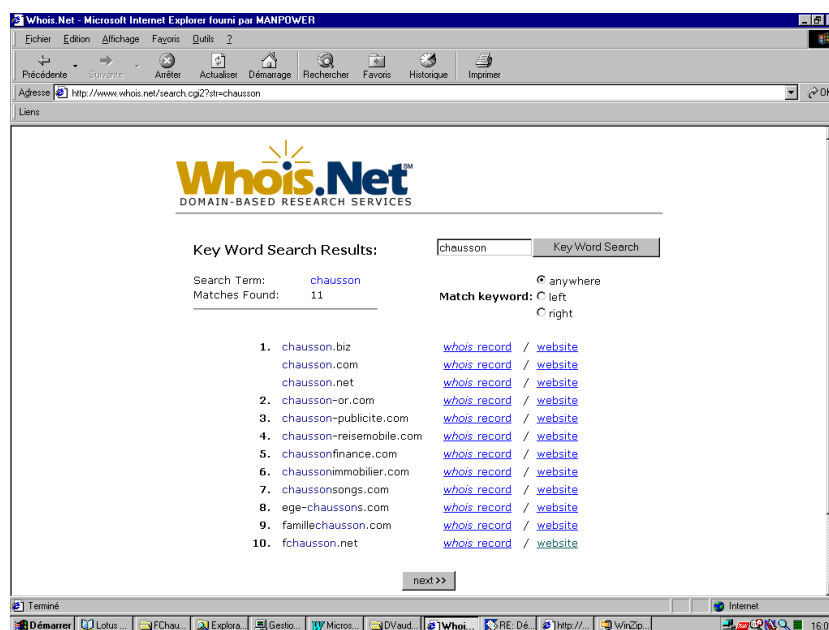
Whois.Net - Microsoft Internet Explorer fourni par MANPOWER

Fichier Edition Affichage Favoris Outils ?

Précédente Suivante Arrêter Actualiser Démarrage Rechercher Favoris Historique Imprimer

Adresse http://www.whois.net/search.cgi2?str=chausson

Liens

Whois.Net℠
DOMAIN-BASED RESEARCH SERVICES

Key Word Search Results:

chausson Key Word Search

Search Term: chausson
Matches Found: 11

Match keyword: anywhere left right

| | | | |
|---|---|---|---|
| 1. | chausson.biz | whois record | / website |
| | chausson.com | whois record | / website |
| | chausson.net | whois record | / website |
| 2. | chausson-or.com | whois record | / website |
| 3. | chausson-publicite.com | whois record | / website |
| 4. | chausson-reisemobile.com | whois record | / website |
| 5. | chaussonfinance.com | whois record | / website |
| 6. | chaussonimmobilier.com | whois record | / website |
| 7. | chaussonsongs.com | whois record | / website |
| 8. | ege-chaussons.com | whois record | / website |
| 9. | famillechausson.com | whois record | / website |
| 10. | fchausson.net | whois record | / website |

next >>

Terminé Internet

Démarrer Lotus ... FChau... Explora... Gestio... Micros... DVaud... Whoi... RE: Dé... http://... WinZip... 16:0